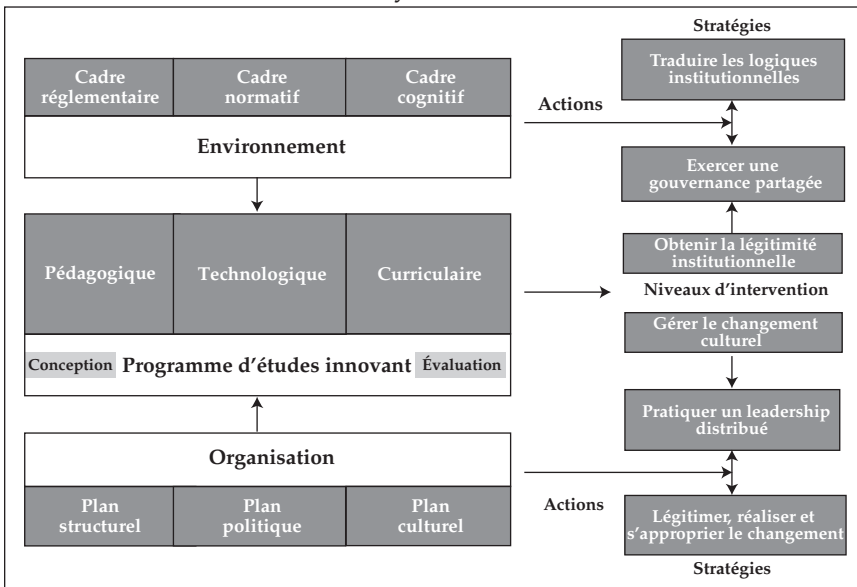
Stratégies

Cadre réglementaire | Cadre normatif | Cadre cognitif

Environnement

Actions

Traduire les logiques institutionnelles

Exercer une gouvernance partagée

Obtenir la légitimité institutionnelle

Pédagogique | Technologique | Curriculaire

Niveaux d'intervention

Conception Programme d'études innovant Évaluation

Gérer le changement culturel

Pratiquer un leadership distribué

Organisation

Plan structurel | Plan politique | Plan culturel

Actions

Légitimer, réaliser et s'approprier le changement

Stratégies